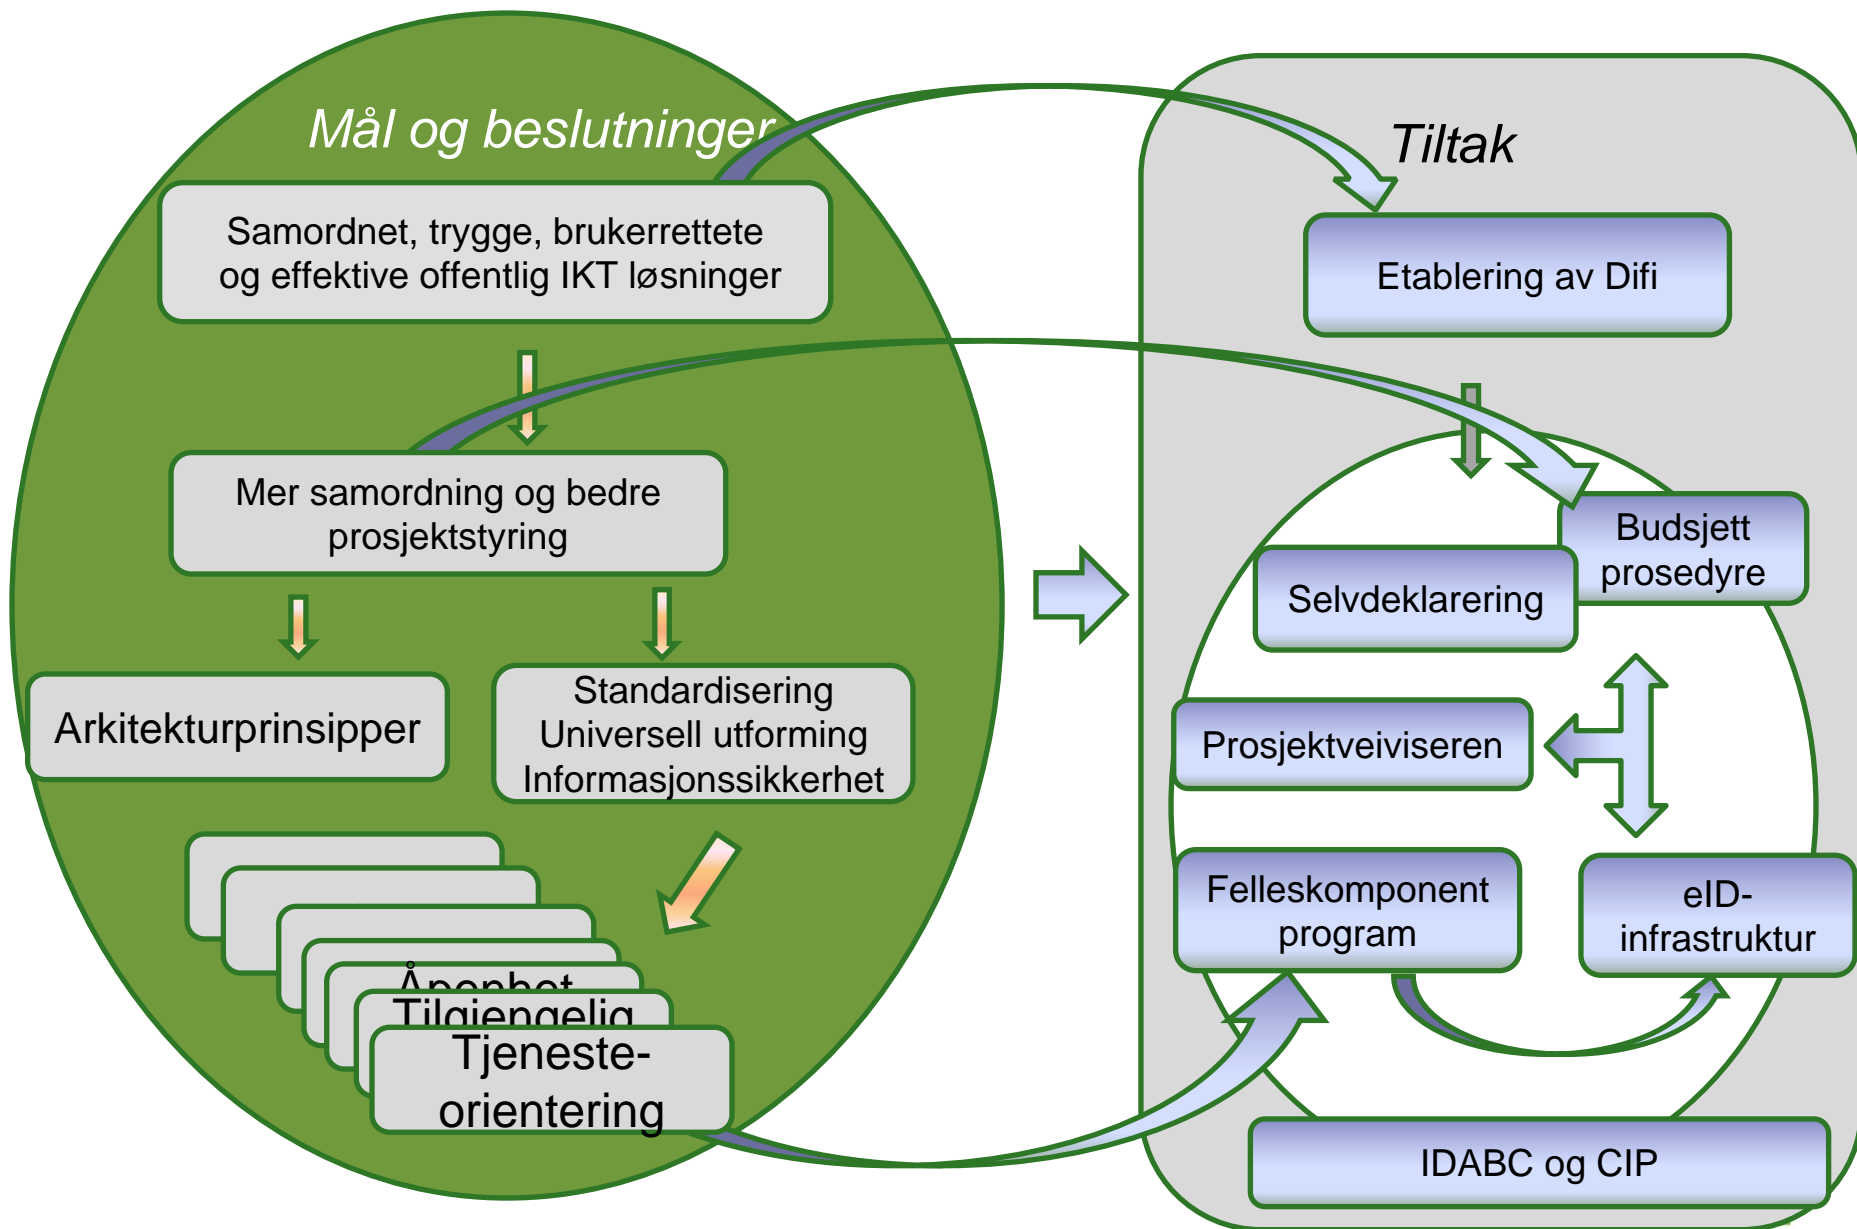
Mål og beslutninger

Samordnet, trygge, brukerrettete og effektive offentlig IKT løsninger

Mer samordning og bedre prosjektstyring

Arkitekturprinsipper

Standardisering
Universell utforming
Informasjonssikkerhet

Åpenhet

Tilgjengelig

Tjeneste-orientering

Tiltak

Etablering av Difi

Budsjett prosedyre

Selvdeklarering

Prosjektveiviseren

Felleskomponent program

eID-infrastruktur

IDABC og CIP